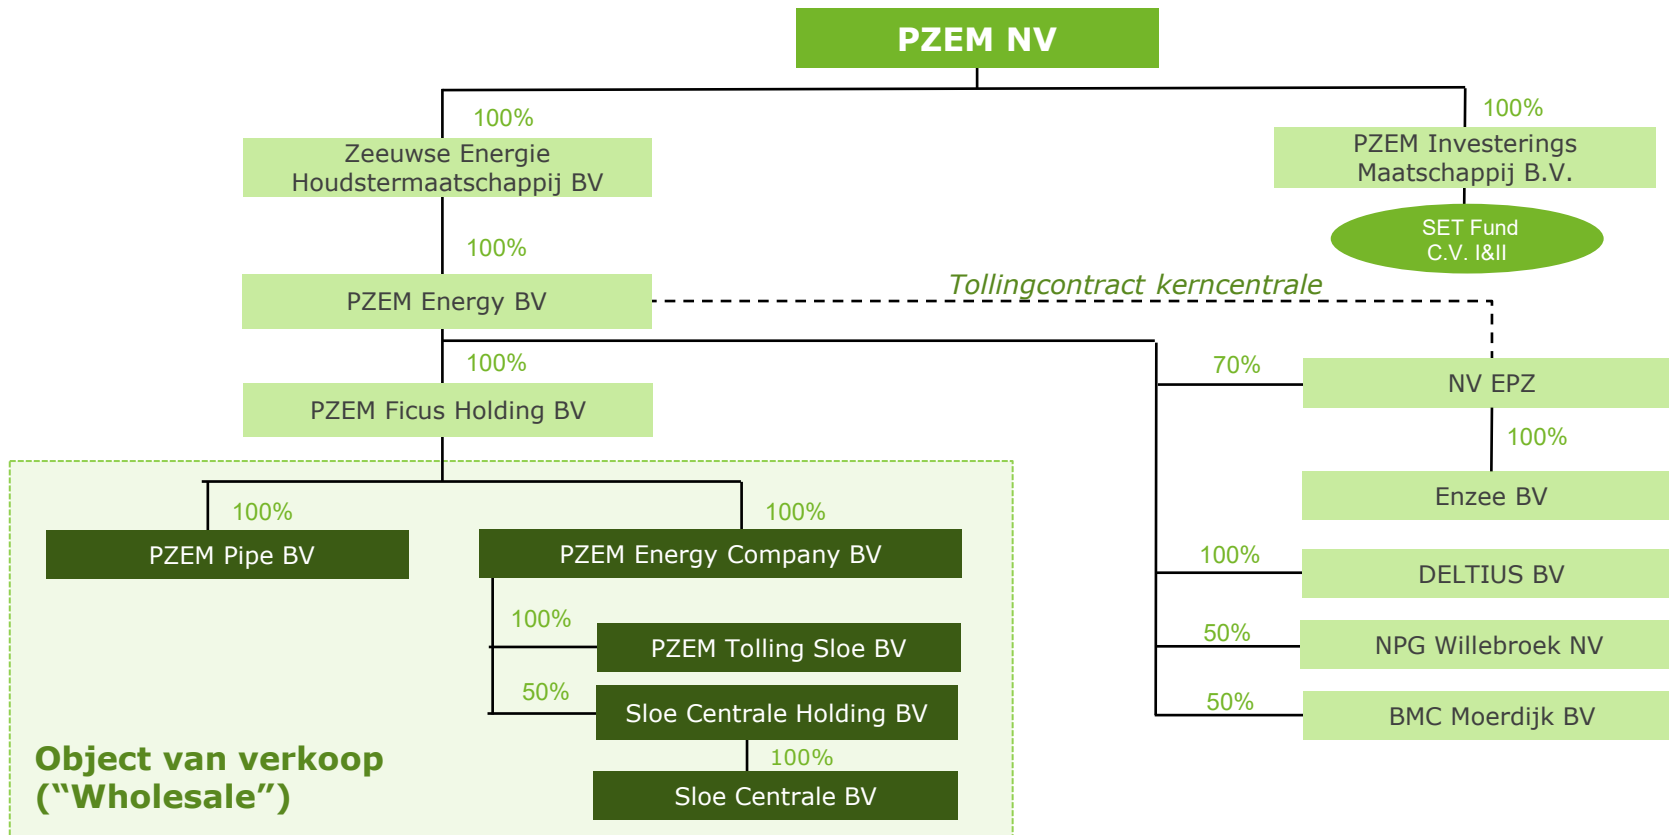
PZEM NV

100%
Zeeuwse Energie Houdstermaatschappij BV

100%
PZEM Investerings Maatschappij B.V.

SET Fund C.V. I&II

100%
PZEM Energy BV

Tollingcontract kerncentrale

100%
PZEM Ficus Holding BV

70%
NV EPZ

100%
Enzee BV

100%
PZEM Pipe BV

100%
PZEM Energy Company BV

100%
PZEM Tolling Sloe BV

50%
Sloe Centrale Holding BV

100%
Sloe Centrale BV

100%
DELTIUS BV

50%
NPG Willebroek NV

50%
BMC Moerdijk BV

Object van verkoop (“Wholesale”)